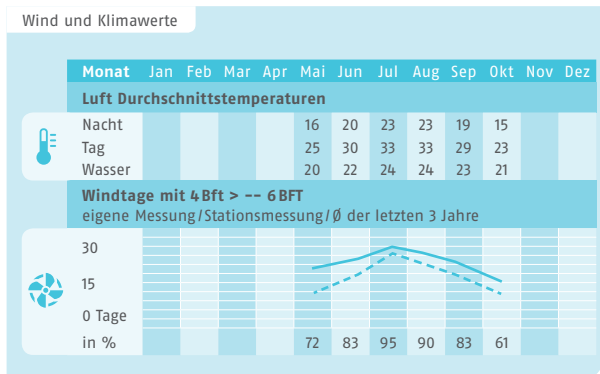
Wind und Klimawerte

| Monat | Jan | Feb | Mar | Apr | Mai | Jun | Jul | Aug | Sep | Okt | Nov | Dez |
|---|---|---|---|---|---|---|---|---|---|---|---|---|
| **Luft Durchschnittstemperaturen** | | | | | | | | | | | | |
| Nacht | | | | | 16 | 20 | 23 | 23 | 19 | 15 | | |
| Tag | | | | | 25 | 30 | 33 | 33 | 29 | 23 | | |
| Wasser | | | | | 20 | 22 | 24 | 24 | 23 | 21 | | |

**Windtage mit 4 Bft > -- 6 BFT**
eigene Messung / Stationsmessung / Ø der letzten 3 Jahre

30
15
0 Tage

| in % | | | | | 72 | 83 | 95 | 90 | 83 | 61 | | |
|---|---|---|---|---|---|---|---|---|---|---|---|---|